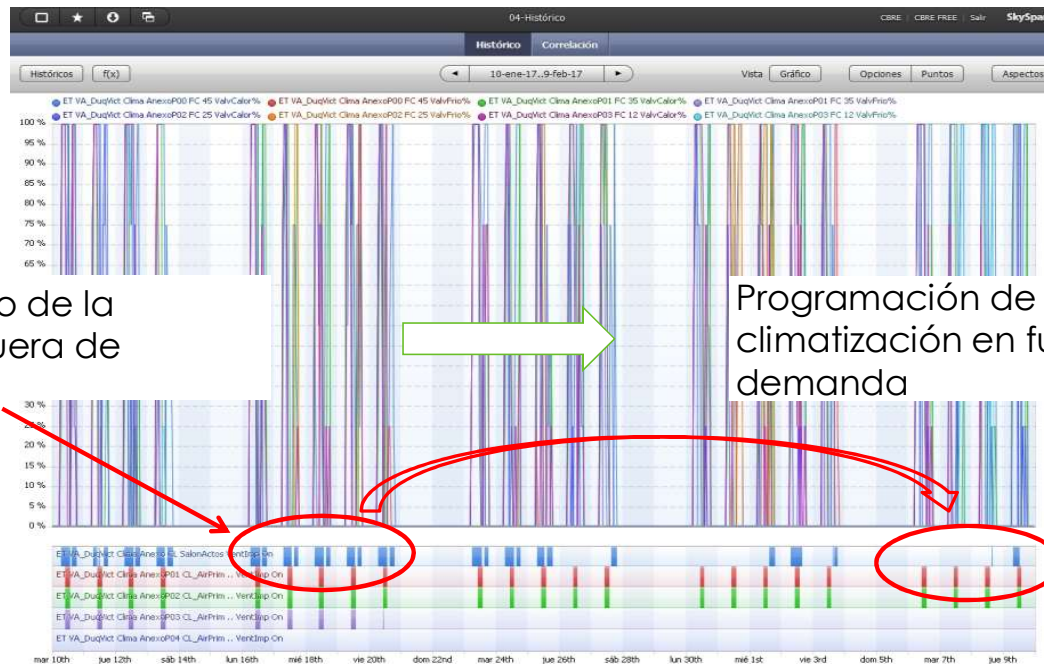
04-Histórico

CBRE | CBRE FREE | Salir SkySpar

Histórico Correlación

Históricos f(x) ◄ 10-ene-17..9-feb-17 ► Vista Gráfico Opciones Puntos Aspectos

ET VA_DuqVict Clima AnexoP00 FC 45 ValvCalor% ET VA_DuqVict Clima AnexoP00 FC 45 ValvFrio% ET VA_DuqVict Clima AnexoP01 FC 35 ValvCalor% ET VA_DuqVict Clima AnexoP01 FC 35 ValvFrio%
ET VA_DuqVict Clima AnexoP02 FC 25 ValvCalor% ET VA_DuqVict Clima AnexoP02 FC 25 ValvFrio% ET VA_DuqVict Clima AnexoP03 FC 12 ValvCalor% ET VA_DuqVict Clima AnexoP03 FC 12 ValvFrio%

100 % 95 % 90 % 85 % 80 % 75 % 70 % 65 % 30 % 25 % 20 % 15 % 10 % 5 % 0 %

o de la
uera de

Programación de
climatización en fu
demanda

ET VA_DuqVict Clima AnexoCL SalonActos VentImp On
ET VA_DuqVict Clima AnexoP01 CL_AirPrim .. VentImp On
ET VA_DuqVict Clima AnexoP02 CL_AirPrim .. VentImp On
ET VA_DuqVict Clima AnexoP03 CL_AirPrim .. VentImp On
ET VA_DuqVict Clima AnexoP04 CL_AirPrim .. VentImp On

mar 10th jue 12th sáb 14th lun 16th mié 18th vie 20th dom 22nd mar 24th jue 26th sáb 28th lun 30th mié 1st vie 3rd dom 5th mar 7th jue 9th